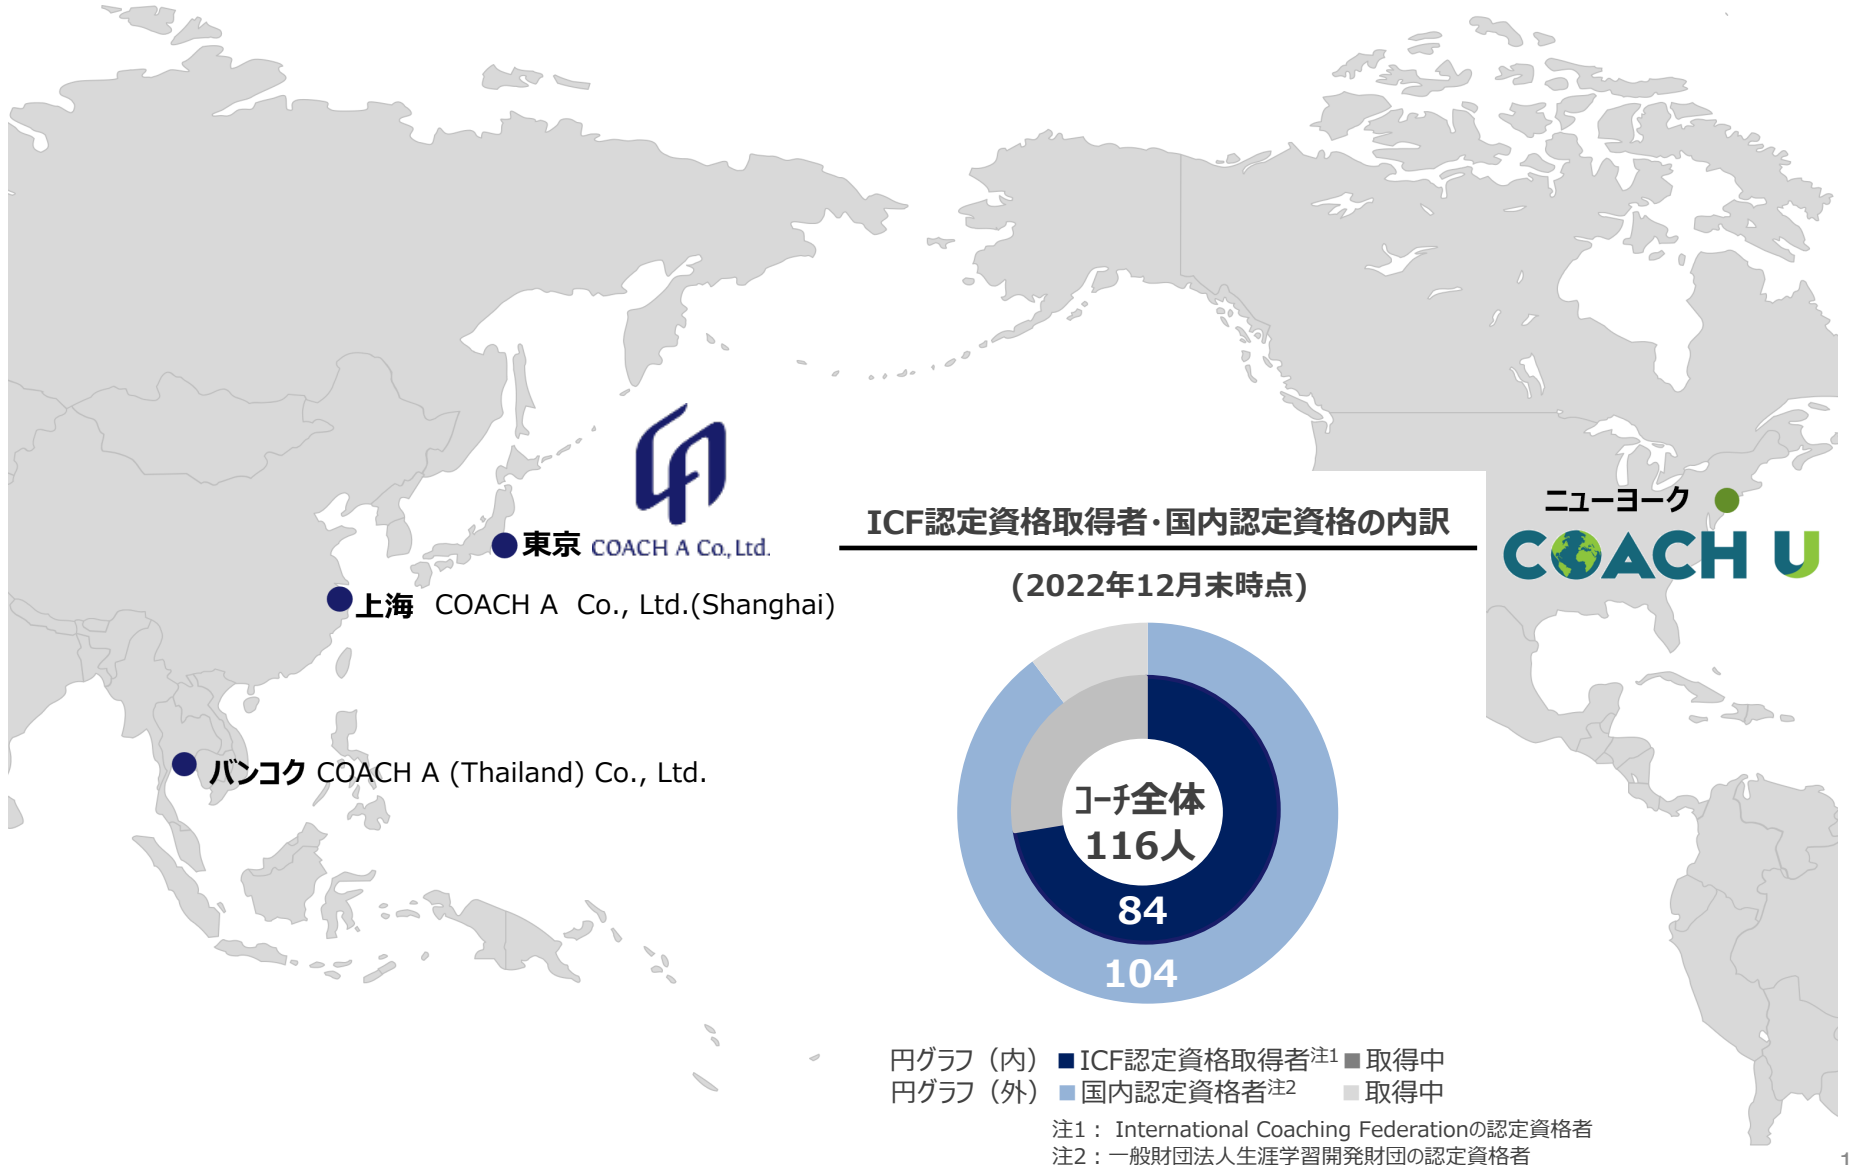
東京 COACH A Co., Ltd.

上海 COACH A Co., Ltd.(Shanghai)

バンコク COACH A (Thailand) Co., Ltd.

ICF認定資格取得者·国内認定資格の内訳

(2022年12月末時点)

ニューヨーク

COACH U

コーチ全体
116人

84

104

円グラフ（内） ICF認定資格取得者$^{注1}$ 取得中
円グラフ（外） 国内認定資格者$^{注2}$ 取得中

注1： International Coaching Federationの認定資格者
注2：一般財団法人生涯学習開発財団の認定資格者

1